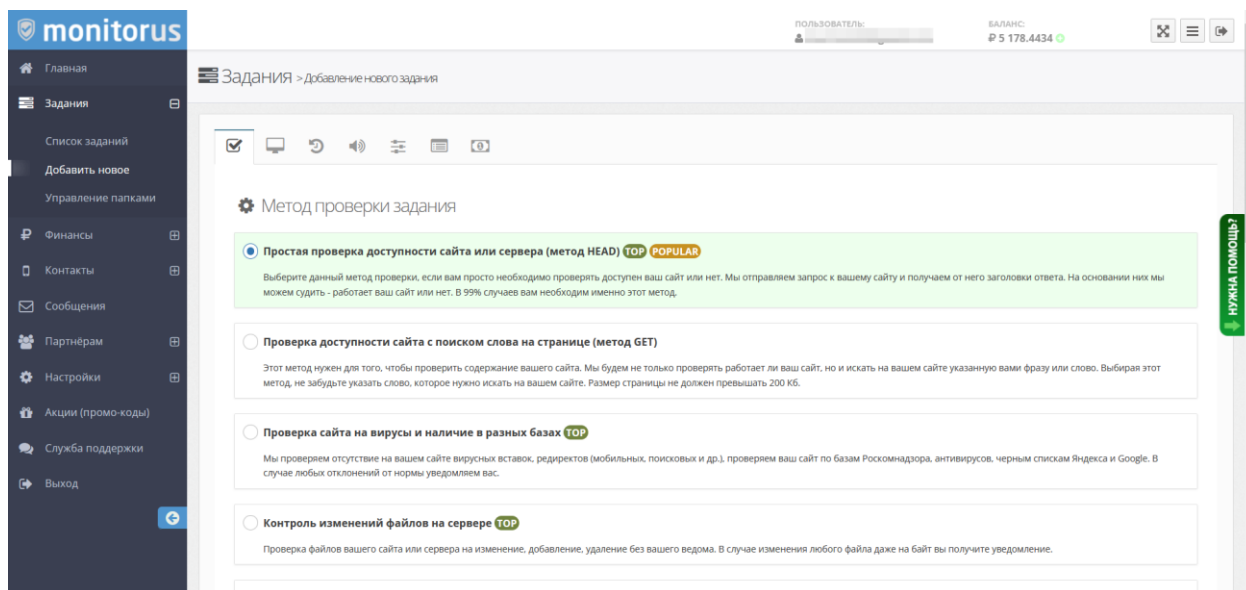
monitorus

ПОЛЬЗОВАТЕЛЬ:

БАЛАНС:
₽ 5 178.4434

Главная
Задания
Список заданий
Добавить новое
Управление папками
Финансы
Контакты
Сообщения
Партнёрам
Настройки
Акции (промо-коды)
Служба поддержки
Выход

Задания > Добавление нового задания

Метод проверки задания

Простая проверка доступности сайта или сервера (метод HEAD) TOP POPULAR

Выберите данный метод проверки, если вам просто необходимо проверять доступен ваш сайт или нет. Мы отправляем запрос к вашему сайту и получаем от него заголовки ответа. На основании них мы можем судить - работает ваш сайт или нет. В 99% случаев вам необходим именно этот метод.

Проверка доступности сайта с поиском слова на странице (метод GET)

Этот метод нужен для того, чтобы проверить содержание вашего сайта. Мы будем не только проверять работает ли ваш сайт, но и искать на вашем сайте указанную вами фразу или слово. Выбирая этот метод, не забудьте указать слово, которое нужно искать на вашем сайте. Размер страницы не должен превышать 200 Кб.

Проверка сайта на вирусы и наличие в разных базах TOP

Мы проверяем отсутствие на вашем сайте вирусных вставок, редиректов (мобильных, поисковых и др.), проверяем ваш сайт по базам Роскомнадзора, антивирусов, черным спискам Яндекса и Google. В случае любых отклонений от нормы уведомляем вас.

Контроль изменений файлов на сервере TOP

Проверка файлов вашего сайта или сервера на изменение, добавление, удаление без вашего ведома. В случае изменения любого файла даже на байт вы получите уведомление.

НУЖНА ПОМОЩЬ?